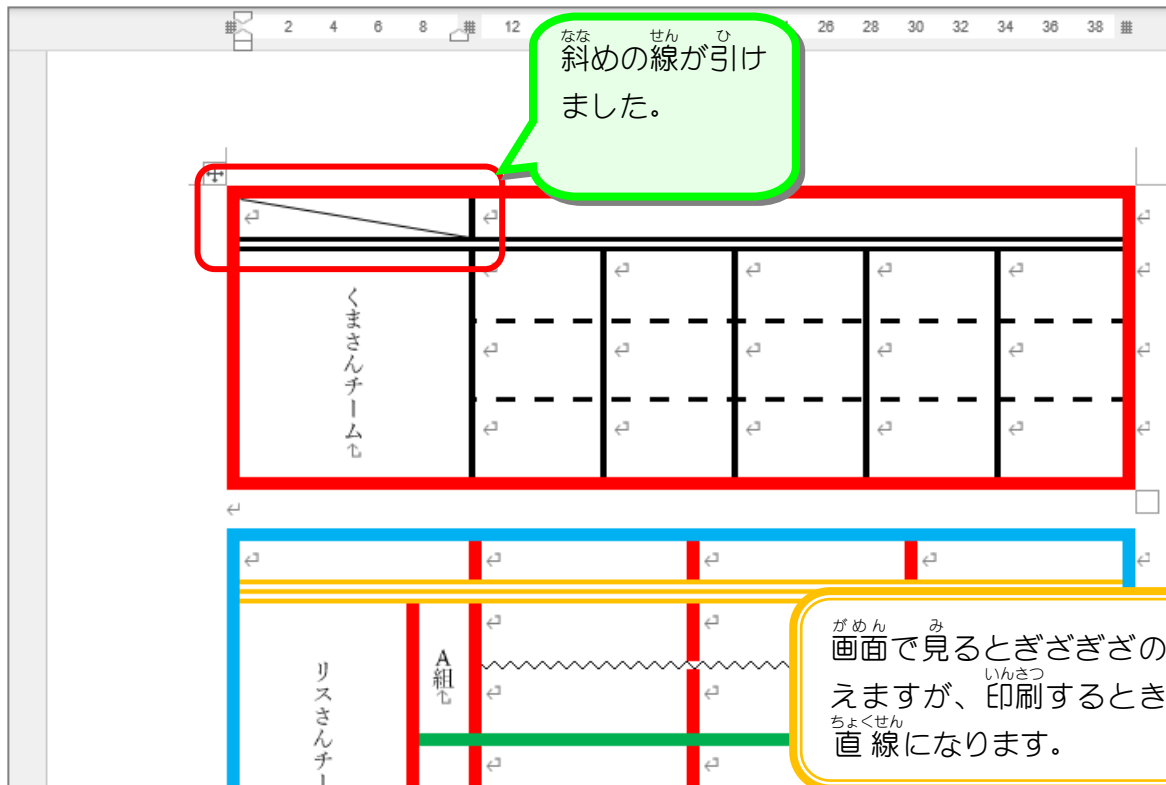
2 4 6 8 12 26 28 30 32 34 36 38

斜(なな)めの線(せん)が引(ひ)けました。

くまさんチーム

リスさんチー

A組

画面(がめん)で見(み)るとぎざぎざの
えますが、印刷(いんさつ)するとき
直線(ちょくせん)になります。